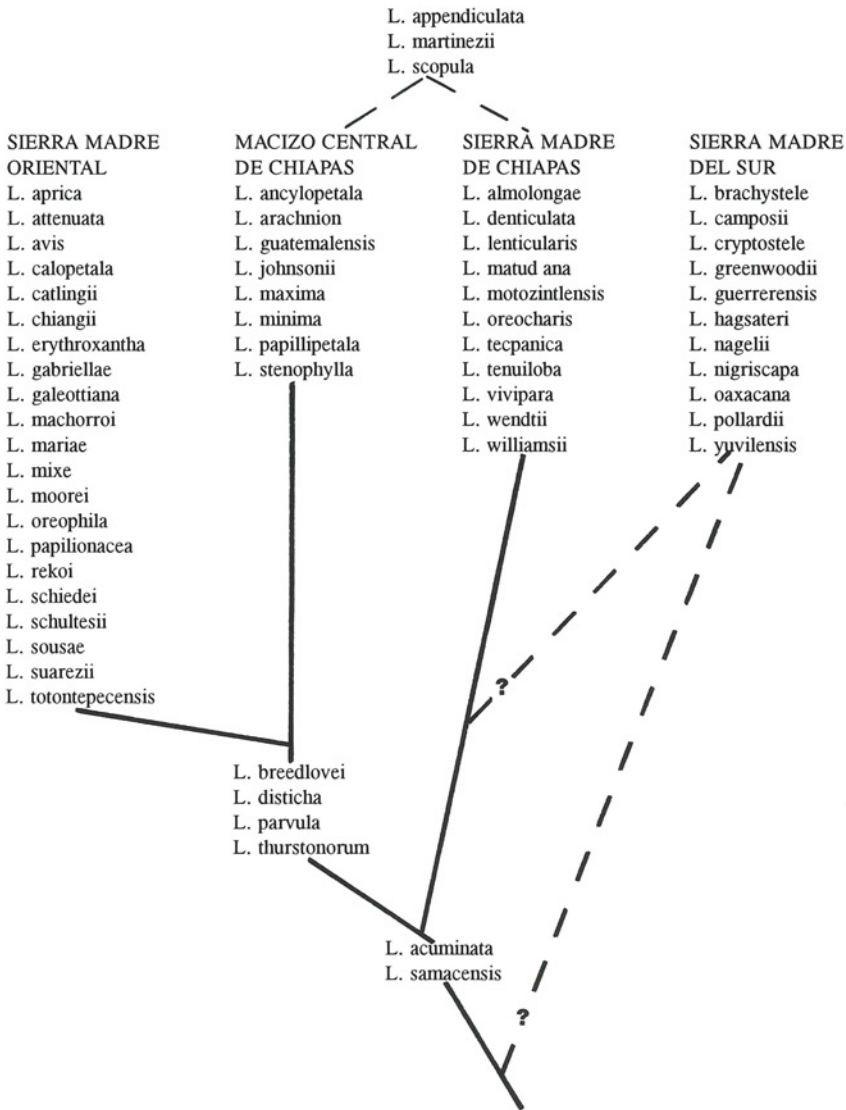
L. appendiculata
L. martinezii
L. scopula

SIERRA MADRE ORIENTAL
L. aprica
L. attenuata
L. avis
L. calopetala
L. catlingii
L. chiangii
L. erythroxantha
L. gabriellae
L. galeottiana
L. machorroi
L. mariae
L. mixe
L. moorei
L. oreophila
L. papilionacea
L. rekoi
L. schiedei
L. schultesii
L. sousae
L. suarezii
L. totontepecensis

MACIZO CENTRAL DE CHIAPAS
L. ancylopetala
L. arachnion
L. guatemalensis
L. johnsonii
L. maxima
L. minima
L. papillipetala
L. stenophylla

SIERRA MADRE DE CHIAPAS
L. almolongae
L. denticulata
L. lenticularis
L. matud ana
L. motozintlensis
L. oreocharis
L. tecpanica
L. tenuiloba
L. vivipara
L. wendtii
L. williamsii

SIERRA MADRE DEL SUR
L. brachystele
L. camposii
L. cryptostele
L. greenwoodii
L. guerrerensis
L. hagsateri
L. nagelii
L. nigriscapa
L. oaxacana
L. pollardii
L. yuvilensis

?

L. breedlovei
L. disticha
L. parvula
L. thurstonorum

L. acuminata
L. samacensis

?